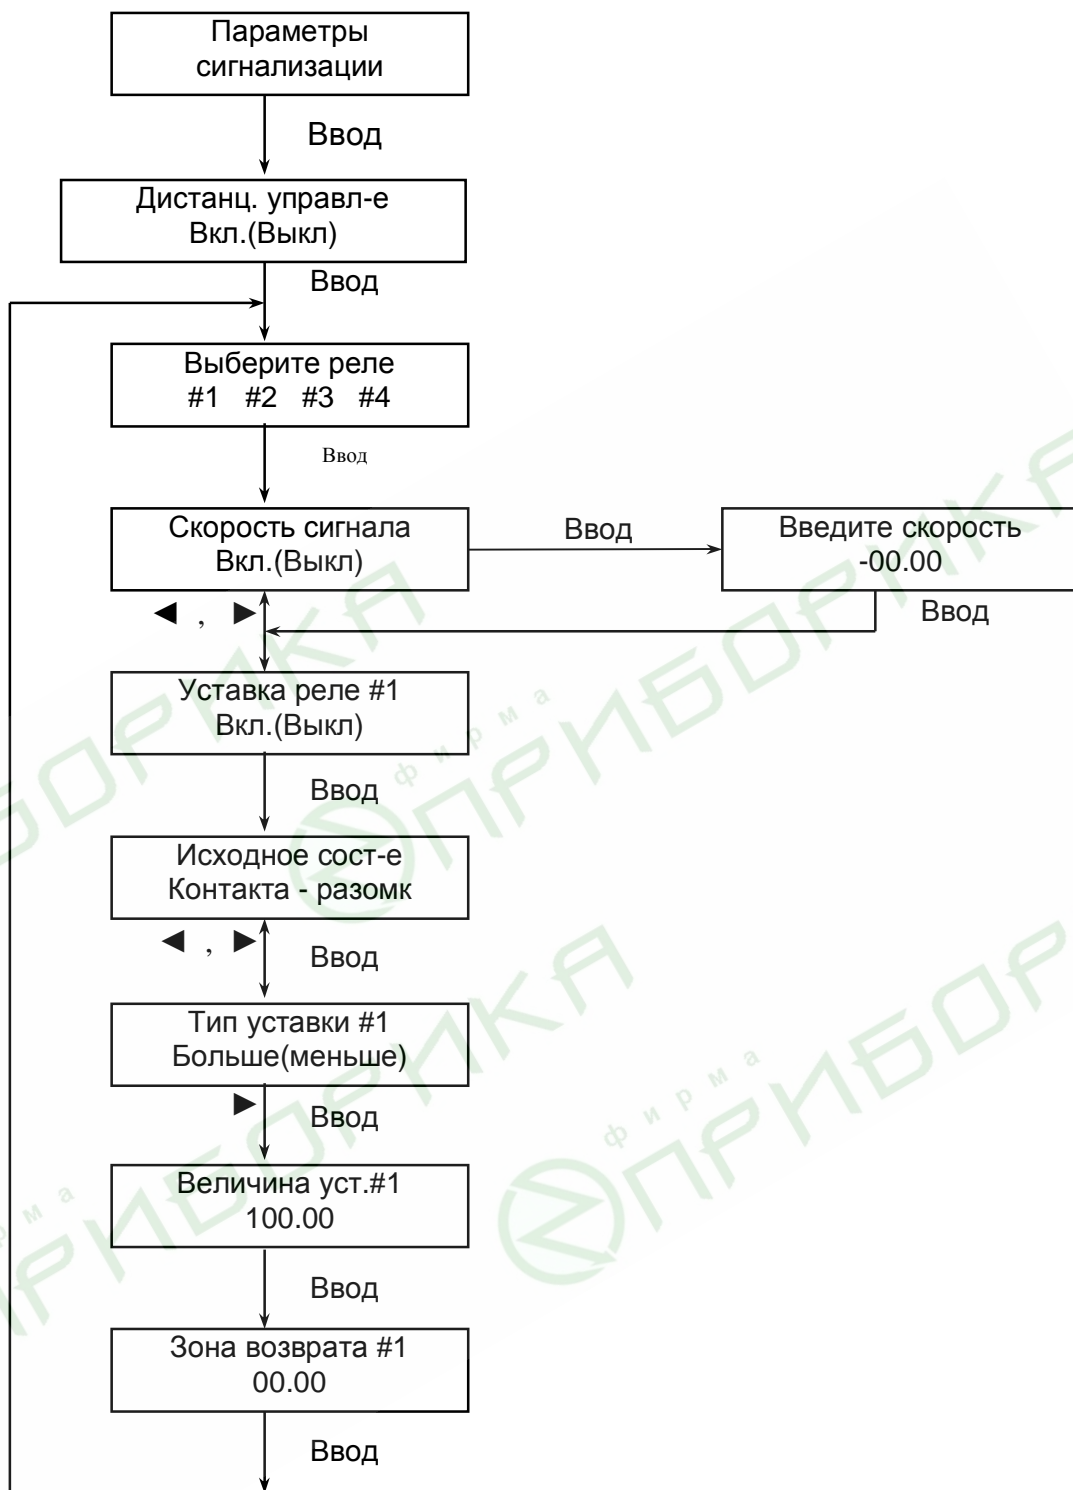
Параметры сигнализации

Ввод

Дистанц. управл-е
Вкл.(Выкл)

Ввод

Выберите реле
#1 #2 #3 #4

Ввод

Скорость сигнала
Вкл.(Выкл)

Ввод

Введите скорость
-00.00

Ввод

◀ , ▶

Уставка реле #1
Вкл.(Выкл)

Ввод

Исходное сост-е
Контакта - разомк

◀ , ▶

Ввод

Тип уставки #1
Больше(меньше)

▶

Ввод

Величина уст.#1
100.00

Ввод

Зона возврата #1
00.00

Ввод